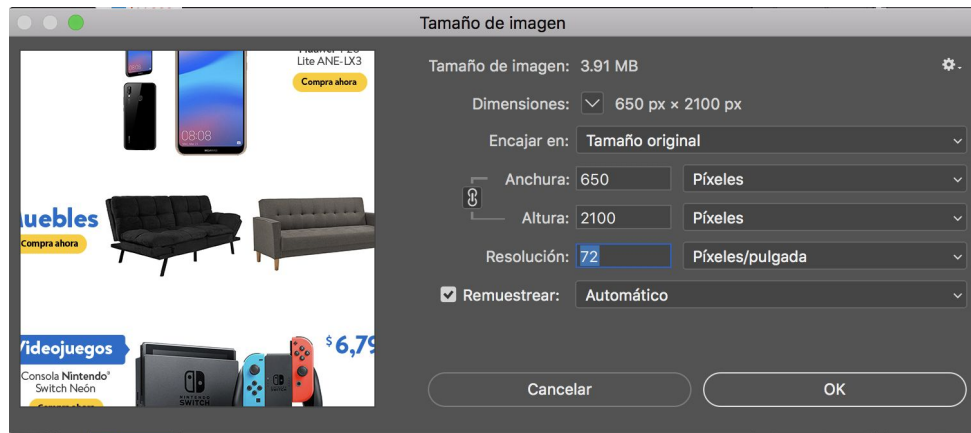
Tamaño de imagen

Huawei P20 Lite ANE-LX3
Compra ahora
08:08

uebles
Compra ahora

Videojuegos
Consola Nintendo® Switch Neón
$6,79
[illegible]

Tamaño de imagen: 3.91 MB

Dimensiones: 650 px × 2100 px

Encajar en: Tamaño original

Anchura: 650 Píxeles

Altura: 2100 Píxeles

Resolución: 72 Píxeles/pulgada

Remuestrear: Automático

Cancelar

OK